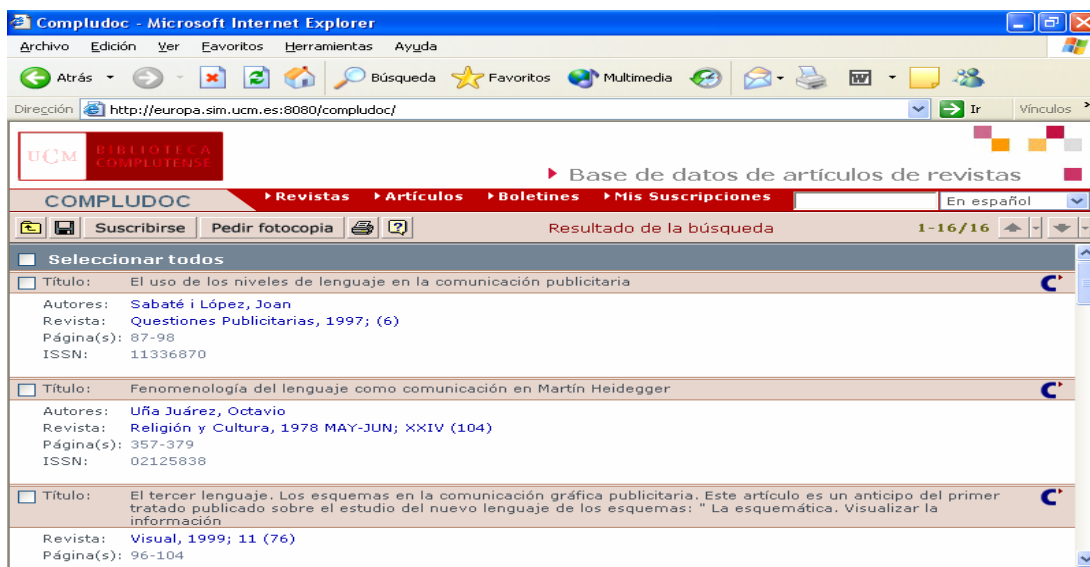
Compludoc - Microsoft Internet Explorer

Archivo Edición Ver Favoritos Herramientas Ayuda

Atrás Búsqueda Favoritos Multimedia

Dirección http://europa.sim.ucm.es:8080/compludoc/ Ir Vínculos

UCM BIBLIOTECA COMPLUTENSE

Base de datos de artículos de revistas

COMPLUDOC ▸Revistas ▸Artículos ▸Boletines ▸Mis Suscripciones En español

Suscribirse Pedir fotocopia Resultado de la búsqueda 1-16/16

Seleccionar todos

Título: El uso de los niveles de lenguaje en la comunicación publicitaria
Autores: Sabaté i López, Joan
Revista: Questiones Publicitarias, 1997; (6)
Página(s): 87-98
ISSN: 11336870

Título: Fenomenología del lenguaje como comunicación en Martín Heidegger
Autores: Uña Juárez, Octavio
Revista: Religión y Cultura, 1978 MAY-JUN; XXIV (104)
Página(s): 357-379
ISSN: 02125838

Título: El tercer lenguaje. Los esquemas en la comunicación gráfica publicitaria. Este artículo es un anticipo del primer tratado publicado sobre el estudio del nuevo lenguaje de los esquemas: " La esquemática. Visualizar la información
Revista: Visual, 1999; 11 (76)
Página(s): 96-104